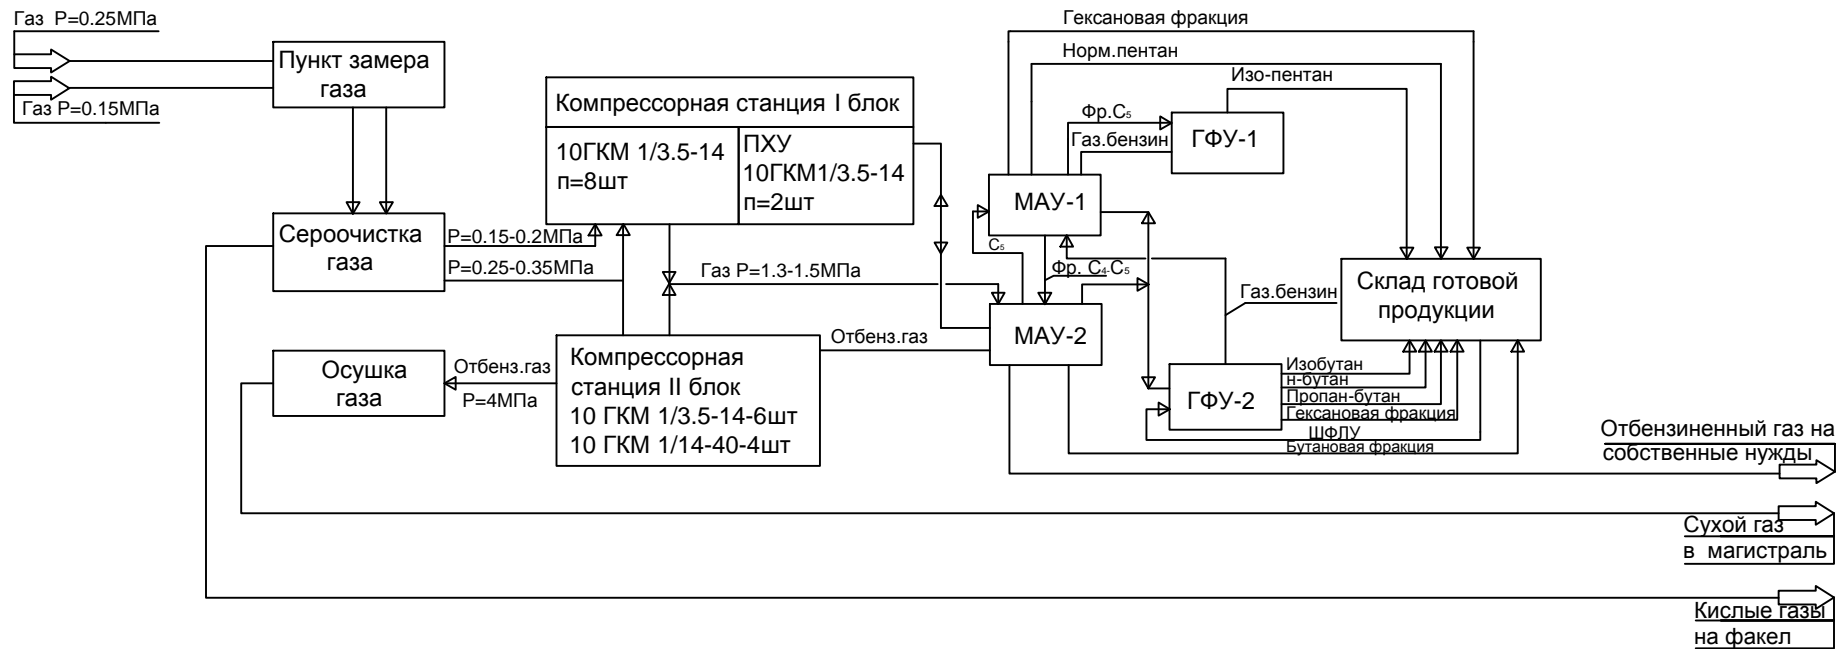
Газ P=0.25МПа

Газ P=0.15МПа

Пункт замера газа

Сероочистка газа

P=0.15-0.2МПа

P=0.25-0.35МПа

Осушка газа

Отбенз.газ

P=4МПа

Компрессорная станция I блок

10ГКМ 1/3.5-14
п=8шт

ПХУ
10ГКМ1/3.5-14
п=2шт

Газ P=1.3-1.5МПа

Компрессорная станция II блок
10 ГКМ 1/3.5-14-6шт
10 ГКМ 1/14-40-4шт

Отбенз.газ

Гексановая фракция

Норм.пентан

Изо-пентан

Фр.$C_5$

Газ.бензин

ГФУ-1

МАУ-1

$C_5$

Фр. $C_4$-$C_5$

МАУ-2

Газ.бензин

Склад готовой продукции

ГФУ-2

Изобутан

н-бутан

Пропан-бутан

Гексановая фракция

ШФЛУ

Бутановая фракция

Отбензиненный газ на собственные нужды

Сухой газ в магистраль

Кислые газы на факел